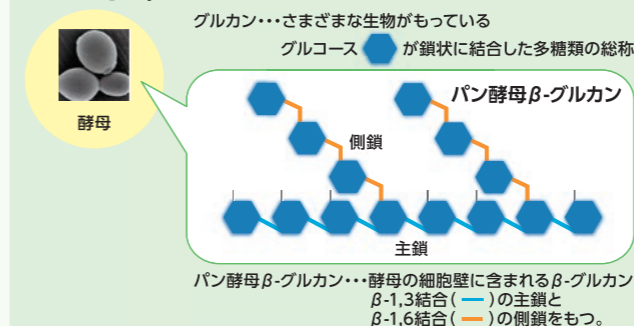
グルカン･･･さまざまな生物がもっている

グルコース が鎖状に結合した多糖類の総称

酵母

パン酵母β-グルカン

側鎖

主鎖

パン酵母β-グルカン･･･酵母の細胞壁に含まれるβ-グルカン
β-1,3結合（ ）の主鎖と
β-1,6結合（ ）の側鎖をもつ。